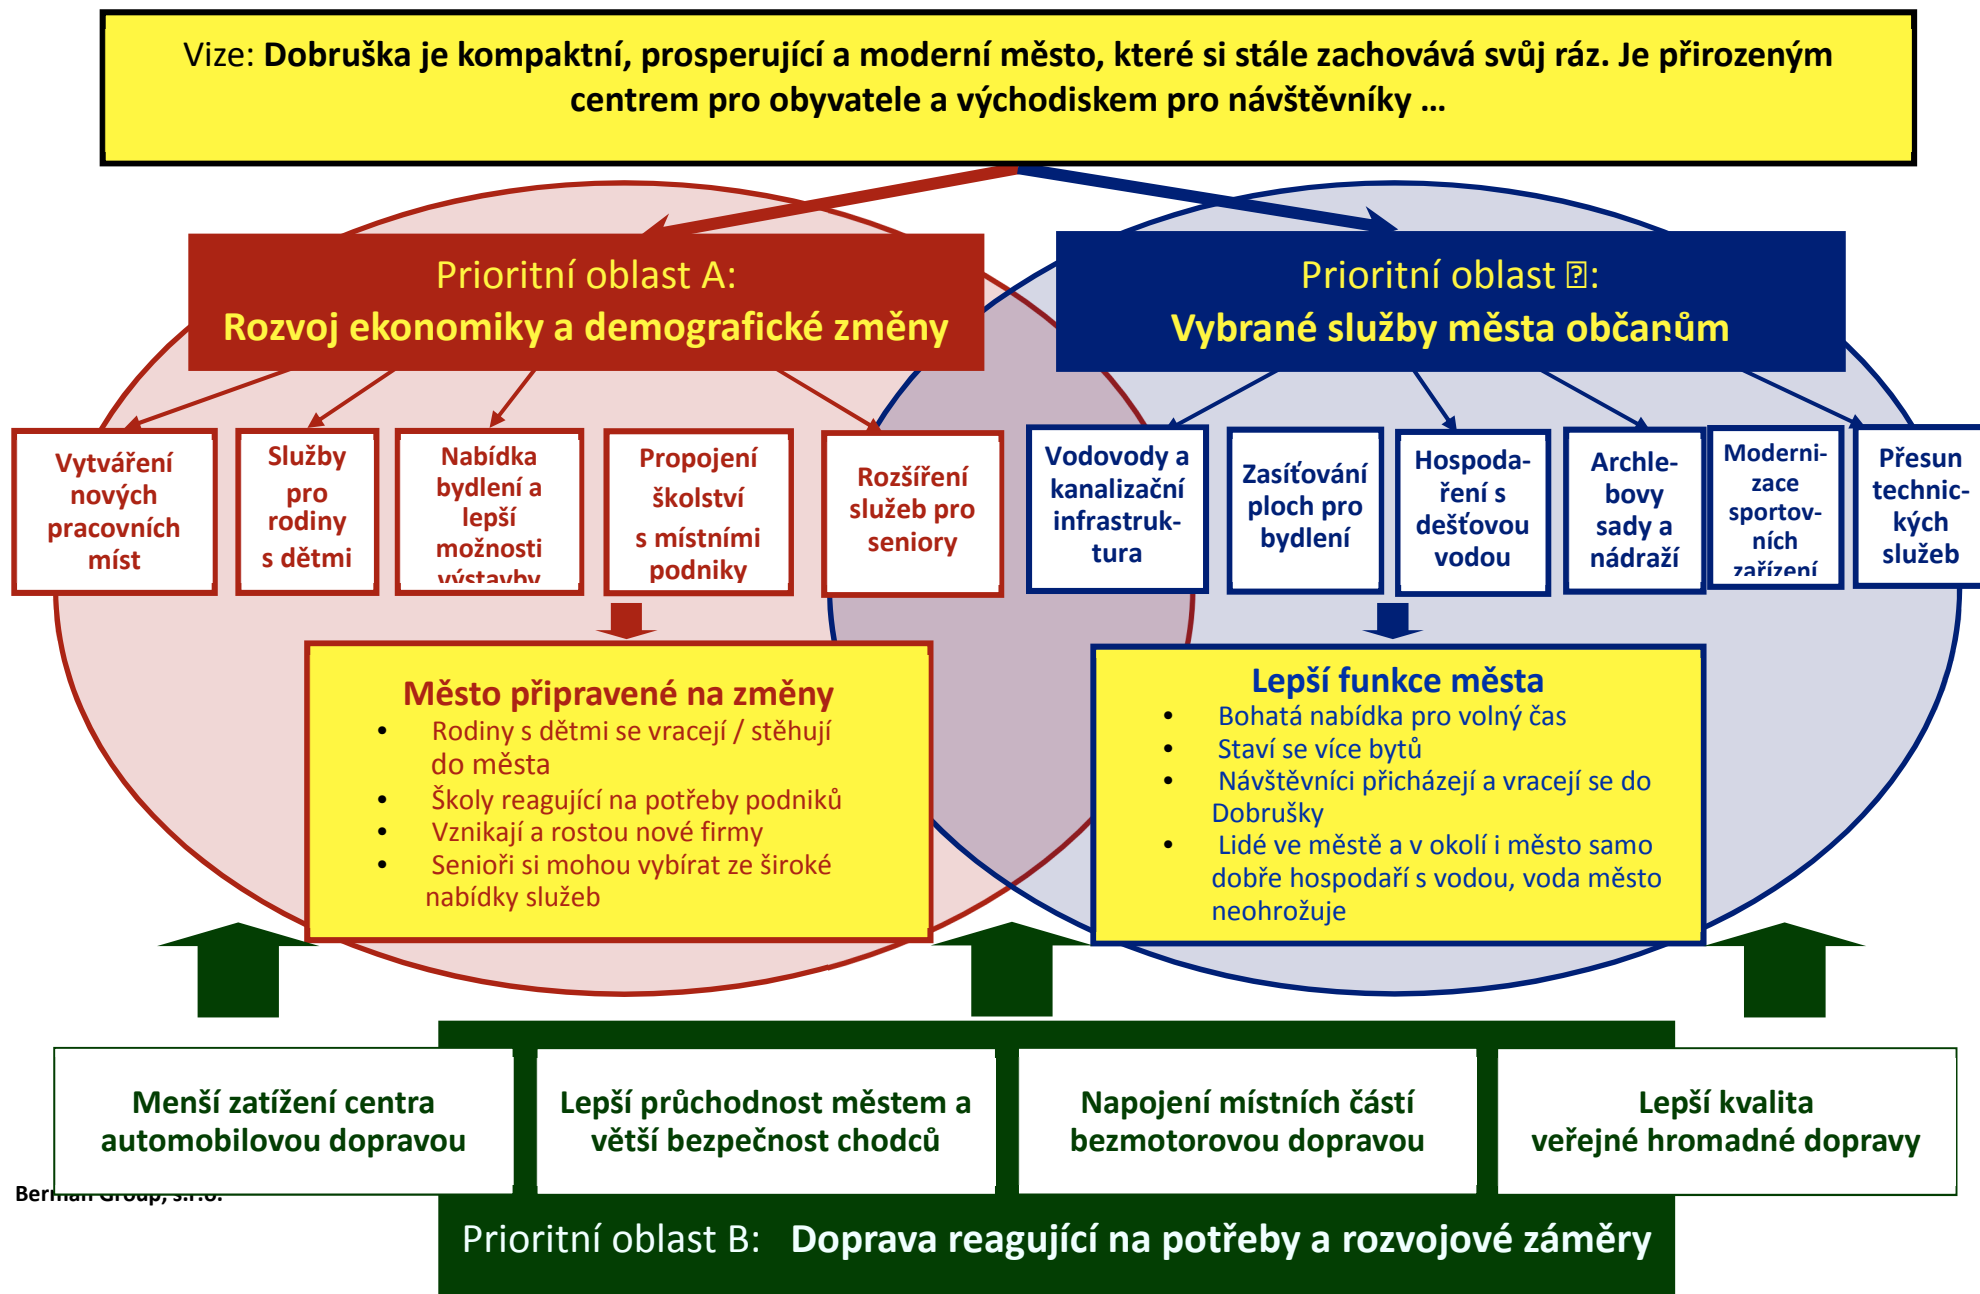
Vize: **Dobruška je kompaktní, prosperující a moderní město, které si stále zachovává svůj ráz. Je přirozeným centrem pro obyvatele a východiskem pro návštěvníky …**

Prioritní oblast A:
Rozvoj ekonomiky a demografické změny

Prioritní oblast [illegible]:
Vybrané služby města občanům

Vytváření nových pracovních míst

Služby pro rodiny s dětmi

Nabídka bydlení a lepší možnosti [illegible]

Propojení školství s místními podniky

Rozšíření služeb pro seniory

Vodovody a kanalizační infrastruktura

Zasíťování ploch pro bydlení

Hospodaření s dešťovou vodou

Archlebovy sady a nádraží

Modernizace sportovních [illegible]

Přesun technických služeb

Město připravené na změny
- Rodiny s dětmi se vracejí / stěhují do města
- Školy reagující na potřeby podniků
- Vznikají a rostou nové firmy
- Senioři si mohou vybírat ze široké nabídky služeb

Lepší funkce města
- Bohatá nabídka pro volný čas
- Staví se více bytů
- Návštěvníci přicházejí a vracejí se do Dobrušky
- Lidé ve městě a v okolí i město samo dobře hospodaří s vodou, voda město neohrožuje

Menší zatížení centra automobilovou dopravou

Lepší průchodnost městem a větší bezpečnost chodců

Napojení místních částí bezmotorovou dopravou

Lepší kvalita veřejné hromadné dopravy

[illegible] Group, s.r.o.

Prioritní oblast B: Doprava reagující na potřeby a rozvojové záměry